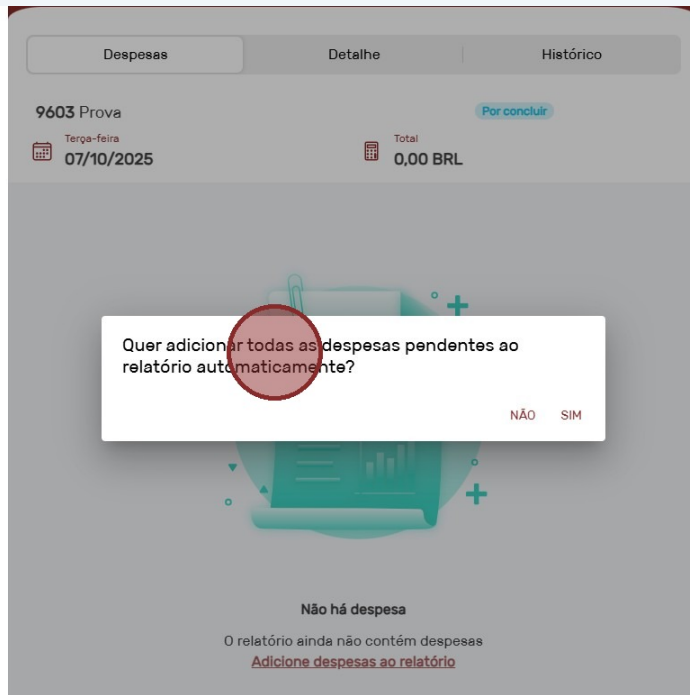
Despesas | Detalhe | Histórico

9603 Prova
Por concluir

Terça-feira
07/10/2025

Total
0,00 BRL

Quer adicionar todas as despesas pendentes ao relatório automaticamente?

NÃO SIM

Não há despesa

O relatório ainda não contém despesas

Adicione despesas ao relatório